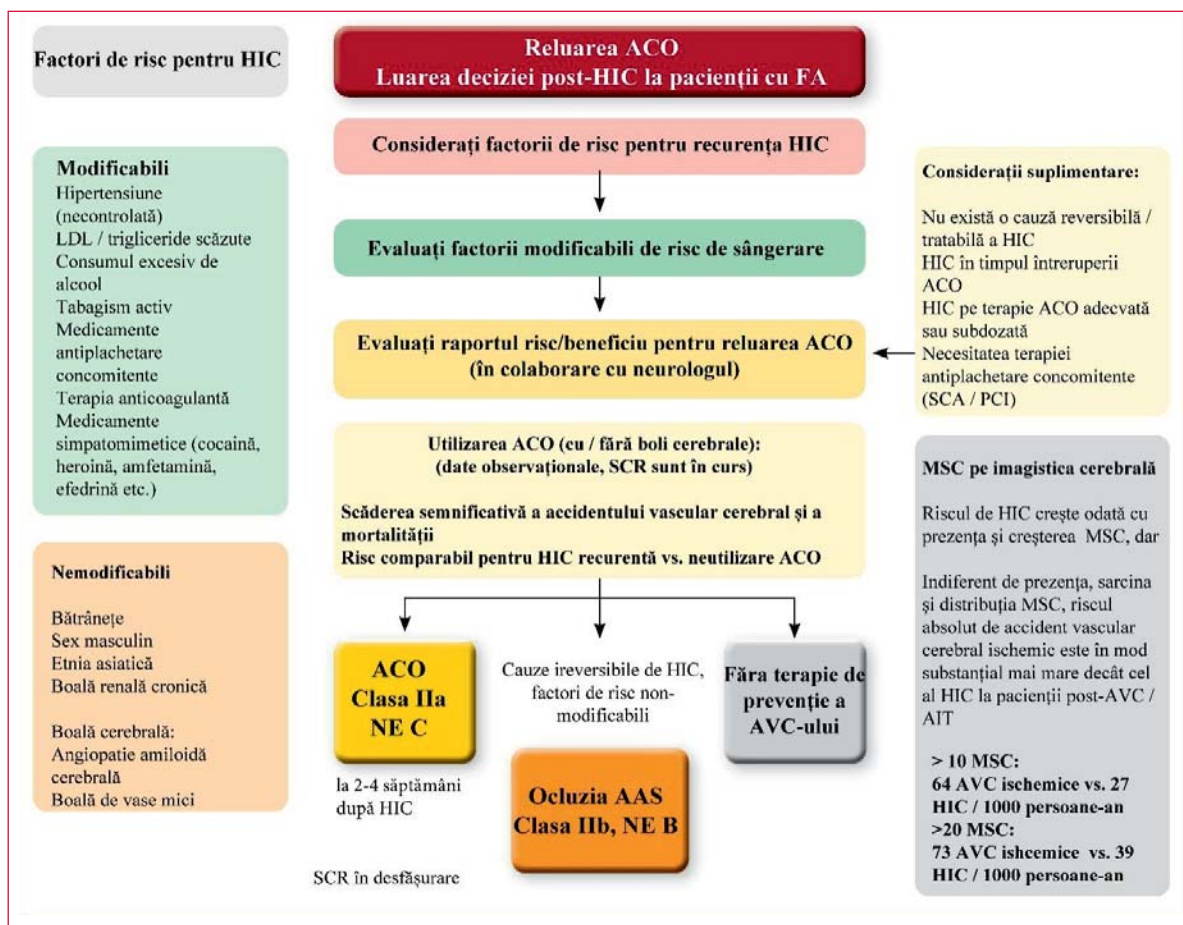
Factori de risc pentru HIC

Reluarea ACO
Luarea deciziei post-HIC la pacienţii cu FA

Consideraţi factorii de risc pentru recurenţa HIC

Evaluaţi factorii modificabili de risc de sângerare

Evaluaţi raportul risc/beneficiu pentru reluarea ACO (în colaborare cu neurologul)

Utilizarea ACO (cu / fără boli cerebrale): (date observaţionale, SCR sunt în curs)

Scăderea semnificativă a accidentului vascular cerebral şi a mortalităţii
Risc comparabil pentru HIC recurentă vs. neutilizare ACO

Modificabili
Hipertensiune (necontrolată)
LDL / trigliceride scăzute
Consumul excesiv de alcool
Tabagism activ
Medicamente antiplachetare concomitente
Terapia anticoagulantă
Medicamente simpatomimetice (cocaină, heroină, amfetamină, efedrină etc.)

Nemodificabili

Bătrâneţe
Sex masculin
Etnia asiatică
Boală renală cronică

Boală cerebrală:
Angiopatie amiloidă cerebrală
Boală de vase mici

Consideraţii suplimentare:

Nu există o cauză reversibilă / tratabilă a HIC
HIC în timpul întreruperii ACO
HIC pe terapie ACO adecvată sau subdozată
Necesitatea terapiei antiplachetare concomitente (SCA / PCI)

MSC pe imagistica cerebrală

Riscul de HIC creşte odată cu prezenţa şi creşterea MSC, dar

Indiferent de prezenţa, sarcina şi distribuţia MSC, riscul absolut de accident vascular cerebral ischemic este în mod substanţial mai mare decât cel al HIC la pacienţii post-AVC / AIT

> 10 MSC:
64 AVC ischemice vs. 27 HIC / 1000 persoane-an
>20 MSC:
73 AVC ishcemice vs. 39 HIC / 1000 persoane-an

ACO
Clasa IIa
NE C

la 2-4 săptămâni după HIC

Cauze ireversibile de HIC, factori de risc non-modificabili

Ocluzia AAS
Clasa IIb, NE B

Fără terapie de prevenţie a AVC-ului

SCR în desfăşurare